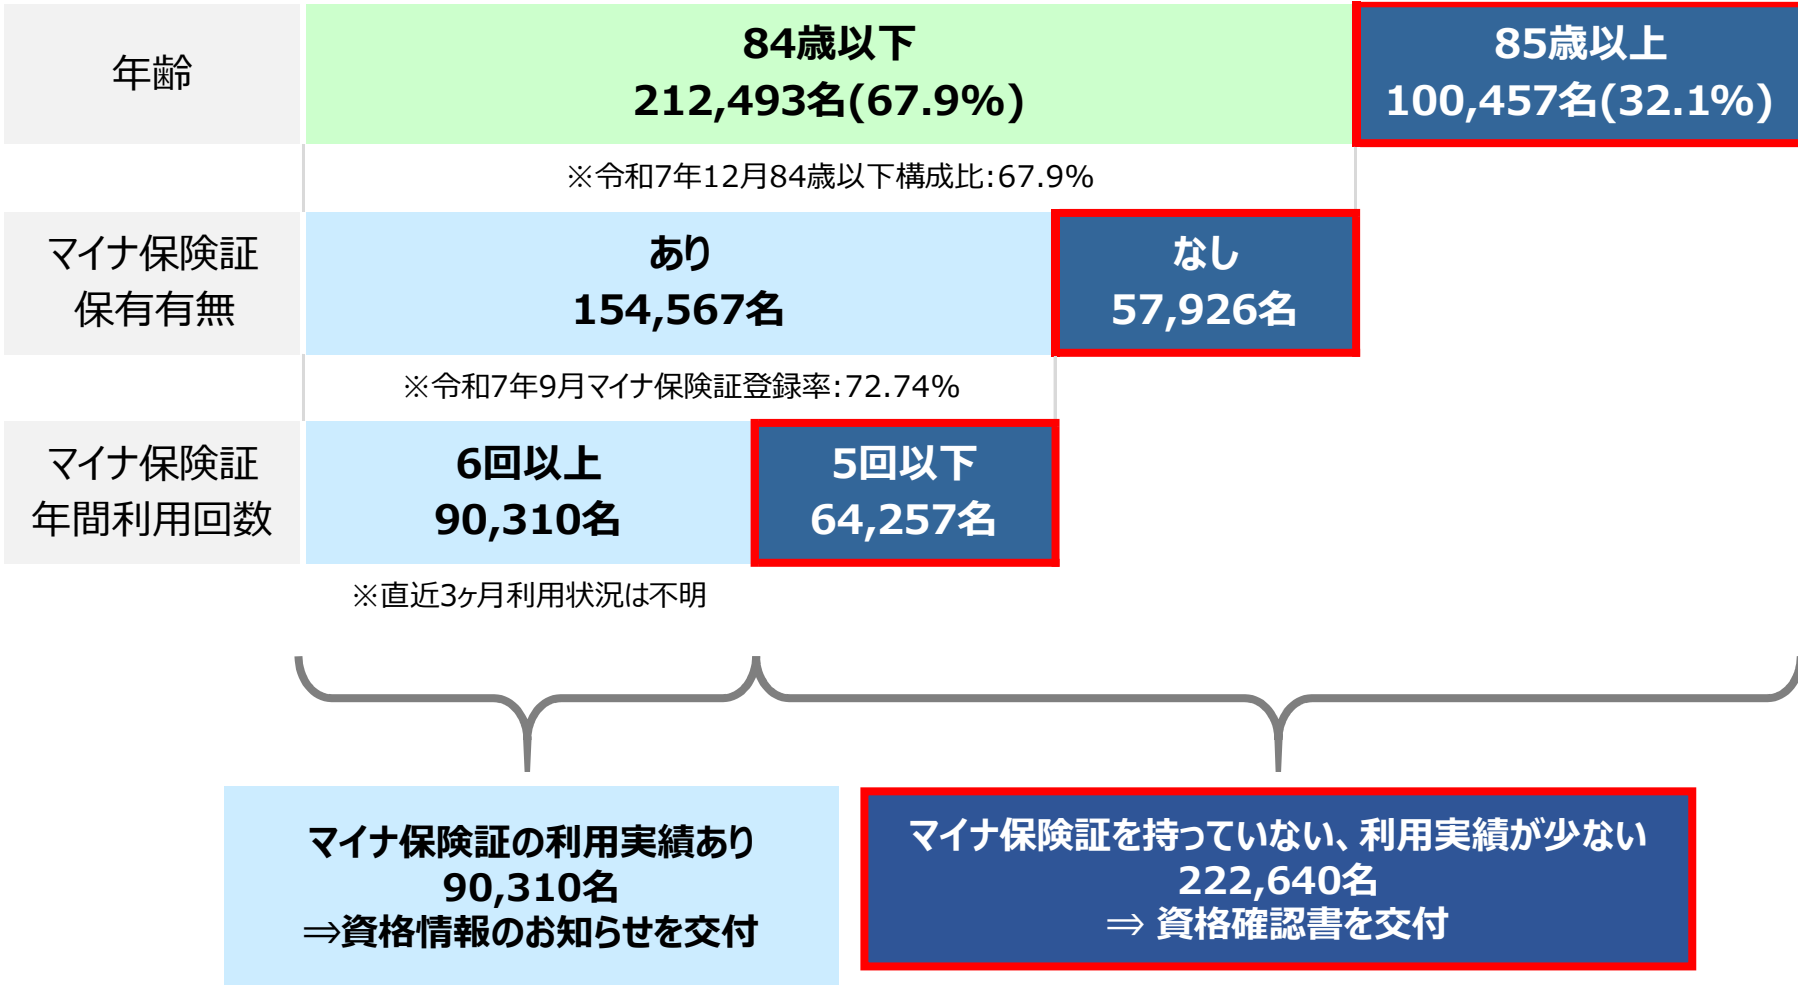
年齢

84歳以下
212,493名(67.9%)

85歳以上
100,457名(32.1%)

※令和7年12月84歳以下構成比:67.9%

マイナ保険証保有有無

あり
154,567名

なし
57,926名

※令和7年9月マイナ保険証登録率:72.74%

マイナ保険証年間利用回数

6回以上
90,310名

5回以下
64,257名

※直近3ヶ月利用状況は不明

マイナ保険証の利用実績あり
90,310名
⇒資格情報のお知らせを交付

マイナ保険証を持っていない、利用実績が少ない
222,640名
⇒ 資格確認書を交付